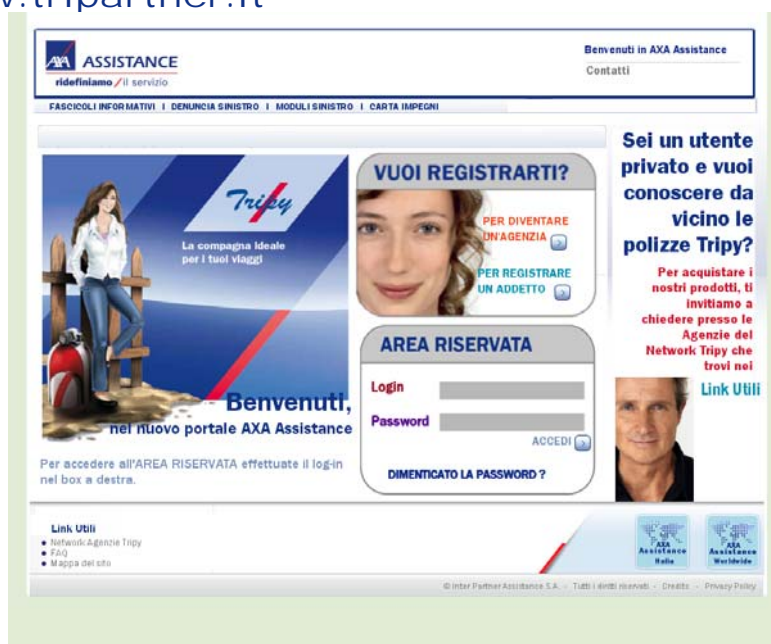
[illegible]tripartner.it

AXA ASSISTANCE
ridefiniamo / il servizio

Benvenuti in AXA Assistance
Contatti

FASCICOLI INFORMATIVI | DENUNCIA SINISTRO | MODULI SINISTRO | CARTA IMPEGNI

Tripy
La compagna ideale per i tuoi viaggi

Benvenuti,
nel nuovo portale AXA Assistance

Per accedere all'AREA RISERVATA effettuate il log-in nel box a destra.

VUOI REGISTRARTI?
PER DIVENTARE UN'AGENZIA
PER REGISTRARE UN ADDETTO

AREA RISERVATA
Login
Password
ACCEDI
DIMENTICATO LA PASSWORD ?

Sei un utente privato e vuoi conoscere da vicino le polizze Tripy?
Per acquistare i nostri prodotti, ti invitiamo a chiedere presso le Agenzie del Network Tripy che trovi nei
Link Utili

Link Utili
• Network Agenzie Tripy
• FAQ
• Mappa del sito

AXA Assistance Italia
AXA Assistance Worldwide

© Inter Partner Assistance S.A. - Tutti i diritti riservati - Credits - Privacy Policy